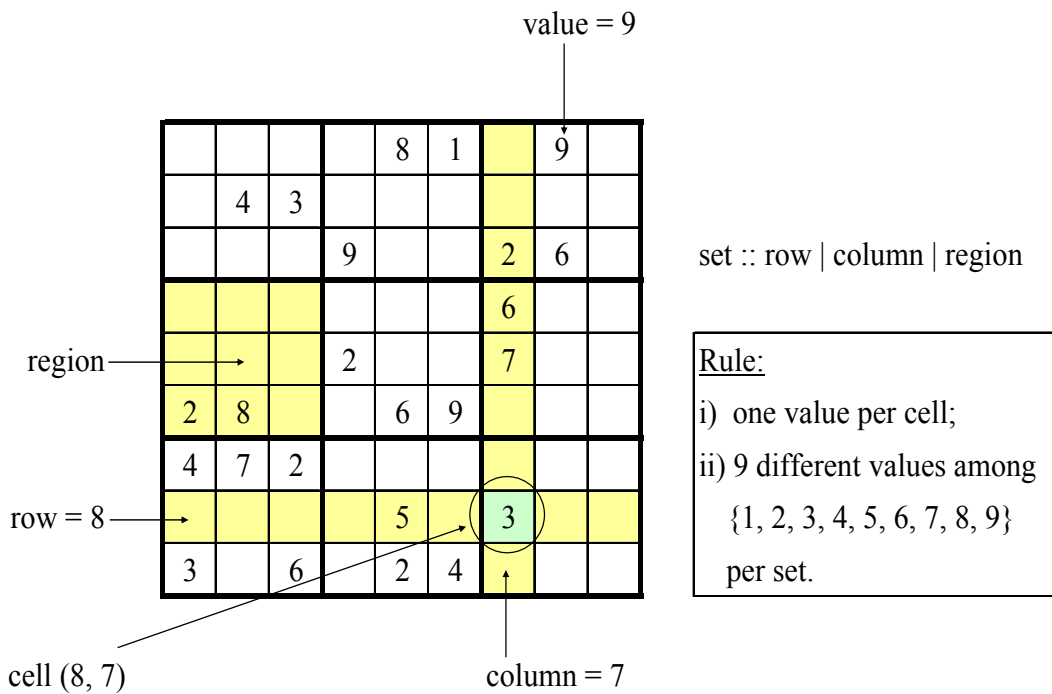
value = 9

|  |  |  |  |  |  |  |  |  |
|---|---|---|---|---|---|---|---|---|
|  |  |  |  | 8 | 1 |  | 9 |  |
|  | 4 | 3 |  |  |  |  |  |  |
|  |  |  | 9 |  |  | 2 | 6 |  |
|  |  |  |  |  |  | 6 |  |  |
|  |  |  | 2 |  |  | 7 |  |  |
| 2 | 8 |  |  | 6 | 9 |  |  |  |
| 4 | 7 | 2 |  |  |  |  |  |  |
|  |  |  |  | 5 |  | 3 |  |  |
| 3 |  | 6 |  | 2 | 4 |  |  |  |

region

row = 8

cell (8, 7)

column = 7

set :: row | column | region

Rule:

i) one value per cell;

ii) 9 different values among {1, 2, 3, 4, 5, 6, 7, 8, 9} per set.